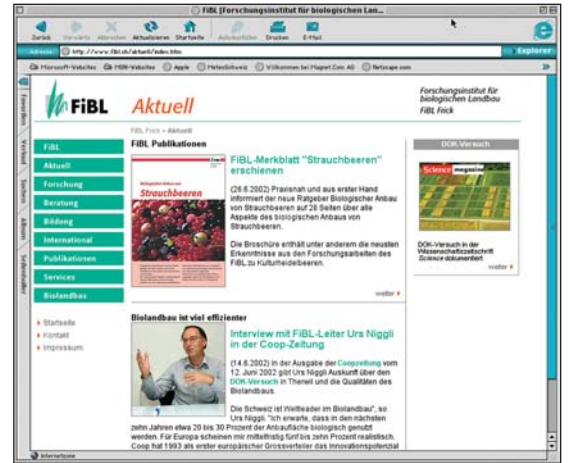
FiBL [Forschungsinstitut für biologischen Lan...

Zurück Vorwärts Abbrechen Aktualisieren Startseite Autoausfüllen Drucken E-Mail

Adresse http://www.fibl.ch/aktuell/index.htm

Explorer

Microsoft-Websites MSN-Websites Apple MeteoSchweiz Willkommen bei Magnet.Com AG Netscape.com

Favoriten Verlauf Suchen Album Seitenleiste

FiBL Aktuell

Forschungsinstitut für biologischen Landbau
FiBL Frick

FiBL Frick > Aktuell

FiBL Publikationen

FiBL
Aktuell
Forschung
Beratung
Bildung
International
Publikationen
Services
Biolandbau

Startseite
Kontakt
Impressum

Strauchbeeren

FiBL-Merkblatt "Strauchbeeren" erschienen

(26.6.2002) Praxisnah und aus erster Hand informiert der neue Ratgeber Biologischer Anbau von Strauchbeeren auf 28 Seiten über alle Aspekte des biologischen Anbaus von Strauchbeeren.

Die Broschüre enthält unter anderem die neusten Erkenntnisse aus den Forschungsarbeiten des FiBL zu Kulturheidelbeeren.

weiter

DOK-Versuch

Science magazine

DOK-Versuch in der Wissenschaftszeitschrift Science dokumentiert

weiter

Biolandbau ist viel effizienter

Interview mit FiBL-Leiter Urs Niggli in der Coop-Zeitung

(14.6.2002) In der Ausgabe der Coopzeitung vom 12. Juni 2002 gibt Urs Niggli Auskunft über den DOK-Versuch in Therwil und die Qualitäten des Biolandbaus.

Die Schweiz ist Weltleader im Biolandbau", so Urs Niggli. "Ich erwarte, dass in den nächsten zehn Jahren etwa 20 bis 30 Prozent der Anbaufläche biologisch genutzt werden. Für Europa scheinen mir mittelfristig fünf bis zehn Prozent realistisch. Coop hat 1993 als erster europäischer Grossverteiler das Innovationspotenzial

Internetzone